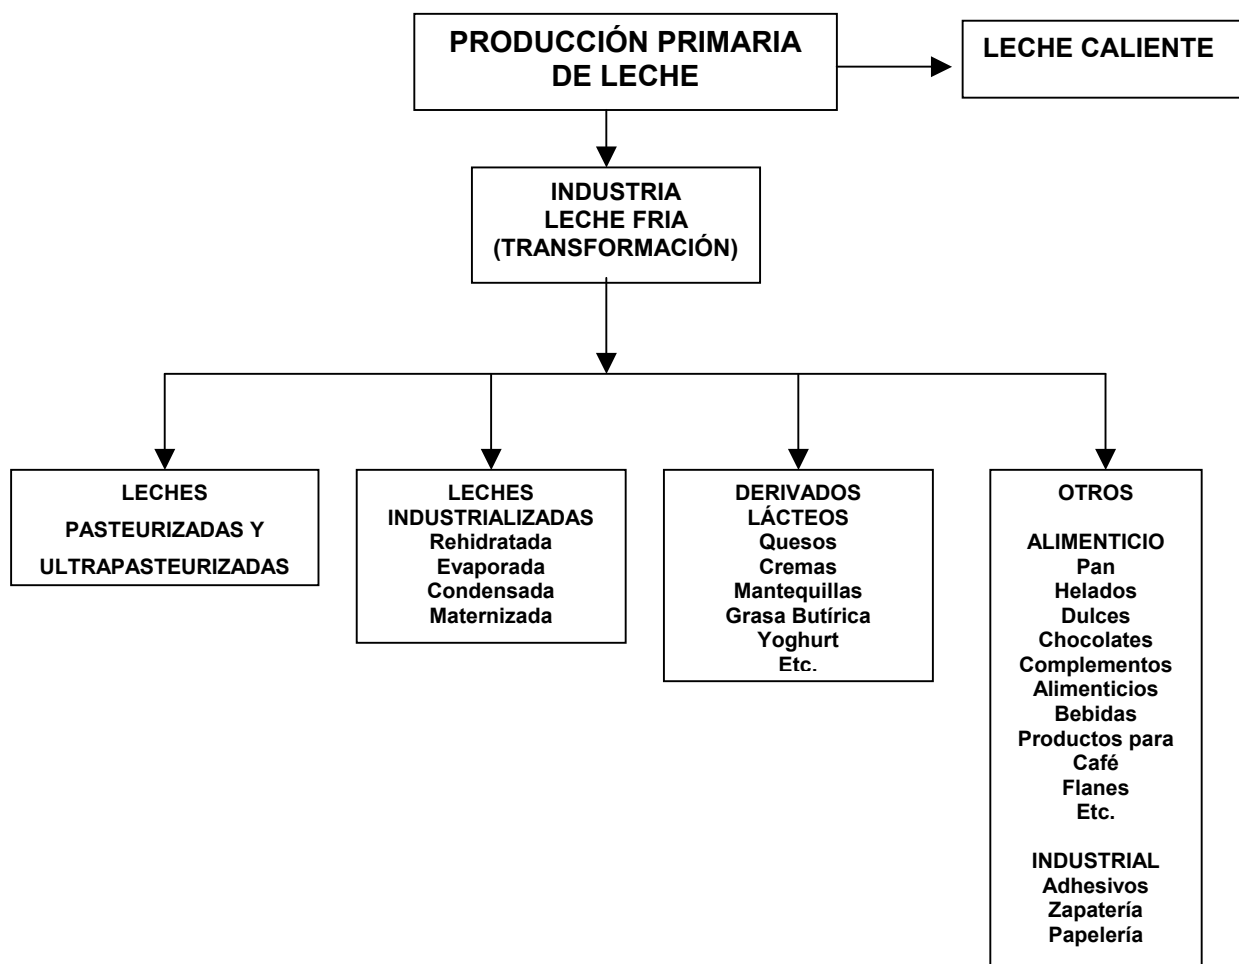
PRODUCCIÓN PRIMARIA DE LECHE

LECHE CALIENTE

INDUSTRIA
LECHE FRIA
(TRANSFORMACIÓN)

LECHES
PASTEURIZADAS Y
ULTRAPASTEURIZADAS

LECHES
INDUSTRIALIZADAS
Rehidratada
Evaporada
Condensada
Maternizada

DERIVADOS
LÁCTEOS
Quesos
Cremas
Mantequillas
Grasa Butírica
Yoghurt
Etc.

OTROS

ALIMENTICIO
Pan
Helados
Dulces
Chocolates
Complementos
Alimenticios
Bebidas
Productos para
Café
Flanes
Etc.

INDUSTRIAL
Adhesivos
Zapatería
Papelería